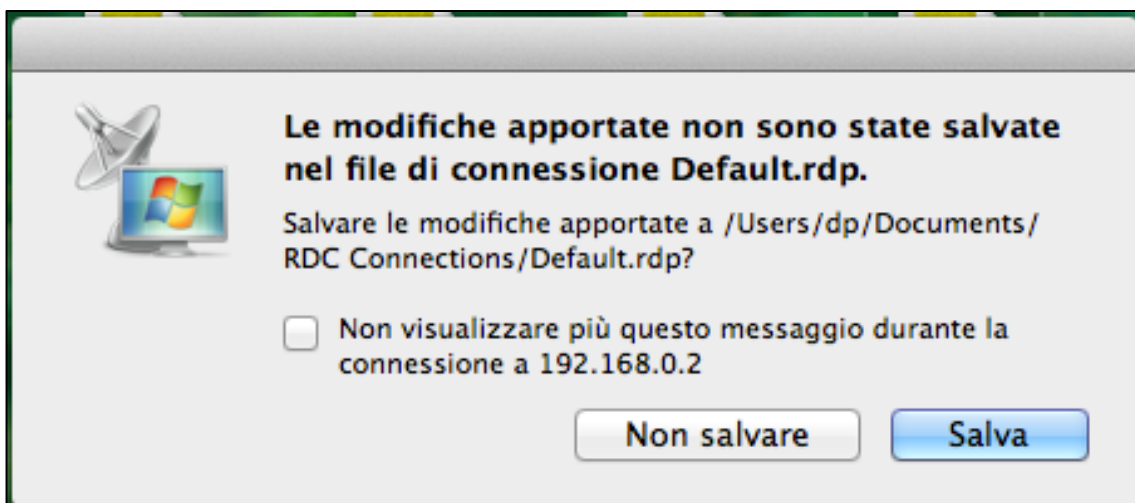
Le modifiche apportate non sono state salvate nel file di connessione Default.rdp.

Salvare le modifiche apportate a /Users/dp/Documents/RDC Connections/Default.rdp?

Non visualizzare più questo messaggio durante la connessione a 192.168.0.2

Non salvare

Salva